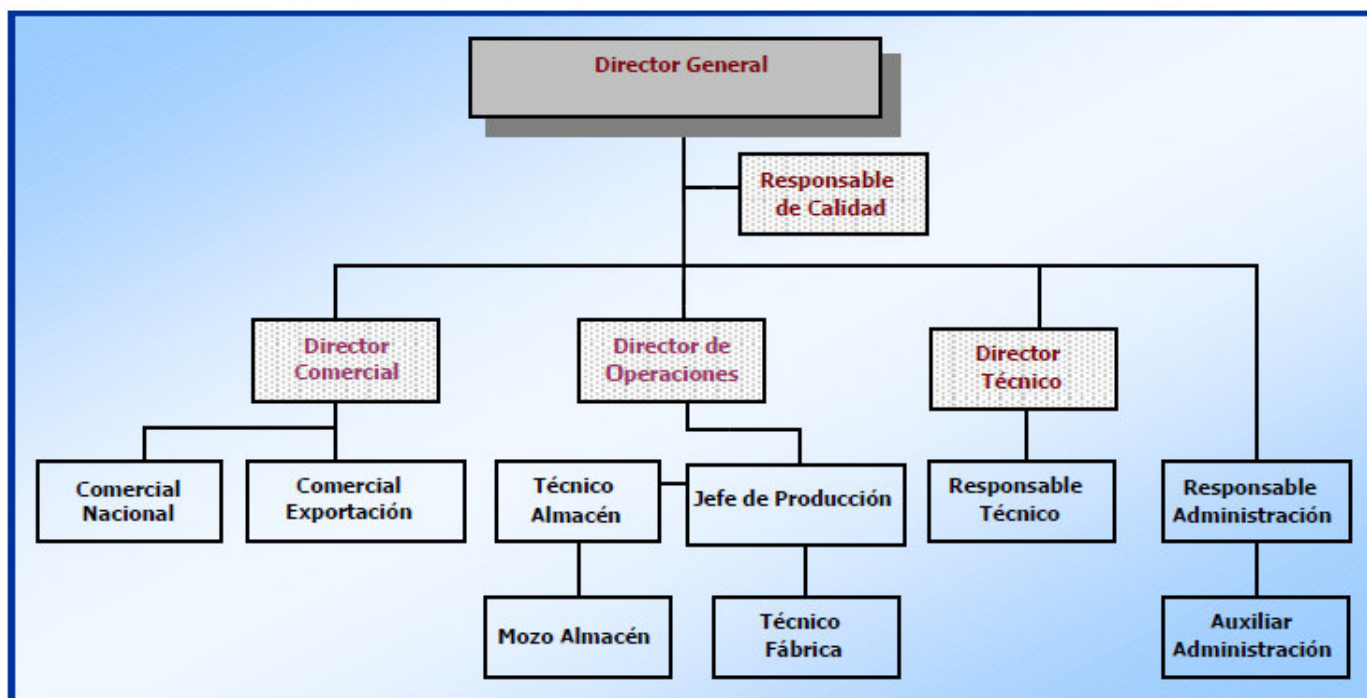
Director General

Responsable de Calidad

Director Comercial

Director de Operaciones

Director Técnico

Comercial Nacional

Comercial Exportación

Técnico Almacén

Jefe de Producción

Responsable Técnico

Responsable Administración

Mozo Almacén

Técnico Fábrica

Auxiliar Administración